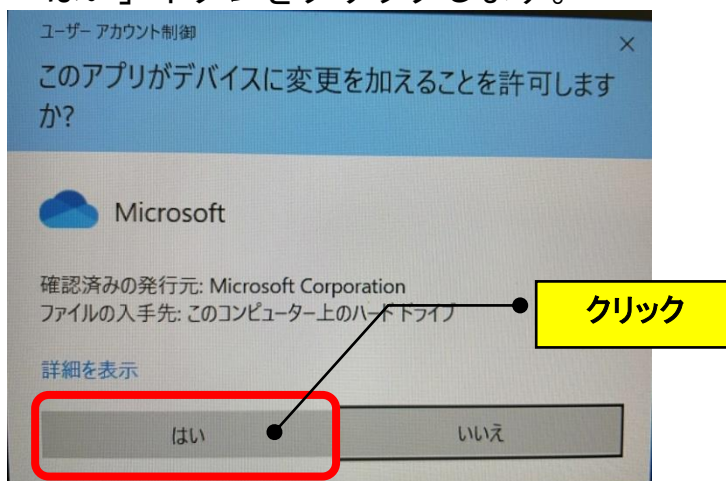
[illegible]

ユーザー アカウント制御

×

このアプリがデバイスに変更を加えることを許可しますか?

Microsoft

確認済みの発行元: Microsoft Corporation
ファイルの入手先: このコンピューター上のハードドライブ

詳細を表示

クリック

はい

いいえ